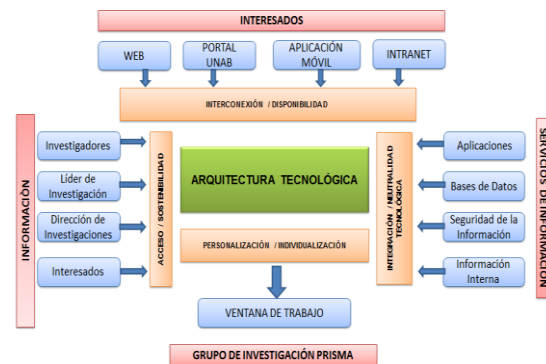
INTERESADOS

WEB

PORTAL UNAB

APLICACIÓN MÓVIL

INTRANET

INTERCONEXIÓN / DISPONIBILIDAD

INFORMACIÓN

Investigadores

Líder de Investigación

Dirección de Investigaciones

Interesados

ACCESO / SOSTENIBILIDAD

ARQUITECTURA TECNOLÓGICA

PERSONALIZACIÓN / INDIVIDUALIZACIÓN

INTEGRACIÓN / NEUTRALIDAD TECNOLÓGICA

Aplicaciones

Bases de Datos

Seguridad de la Información

Información Interna

SERVICIOS DE INFORMACIÓN

VENTANA DE TRABAJO

GRUPO DE INVESTIGACIÓN PRISMA